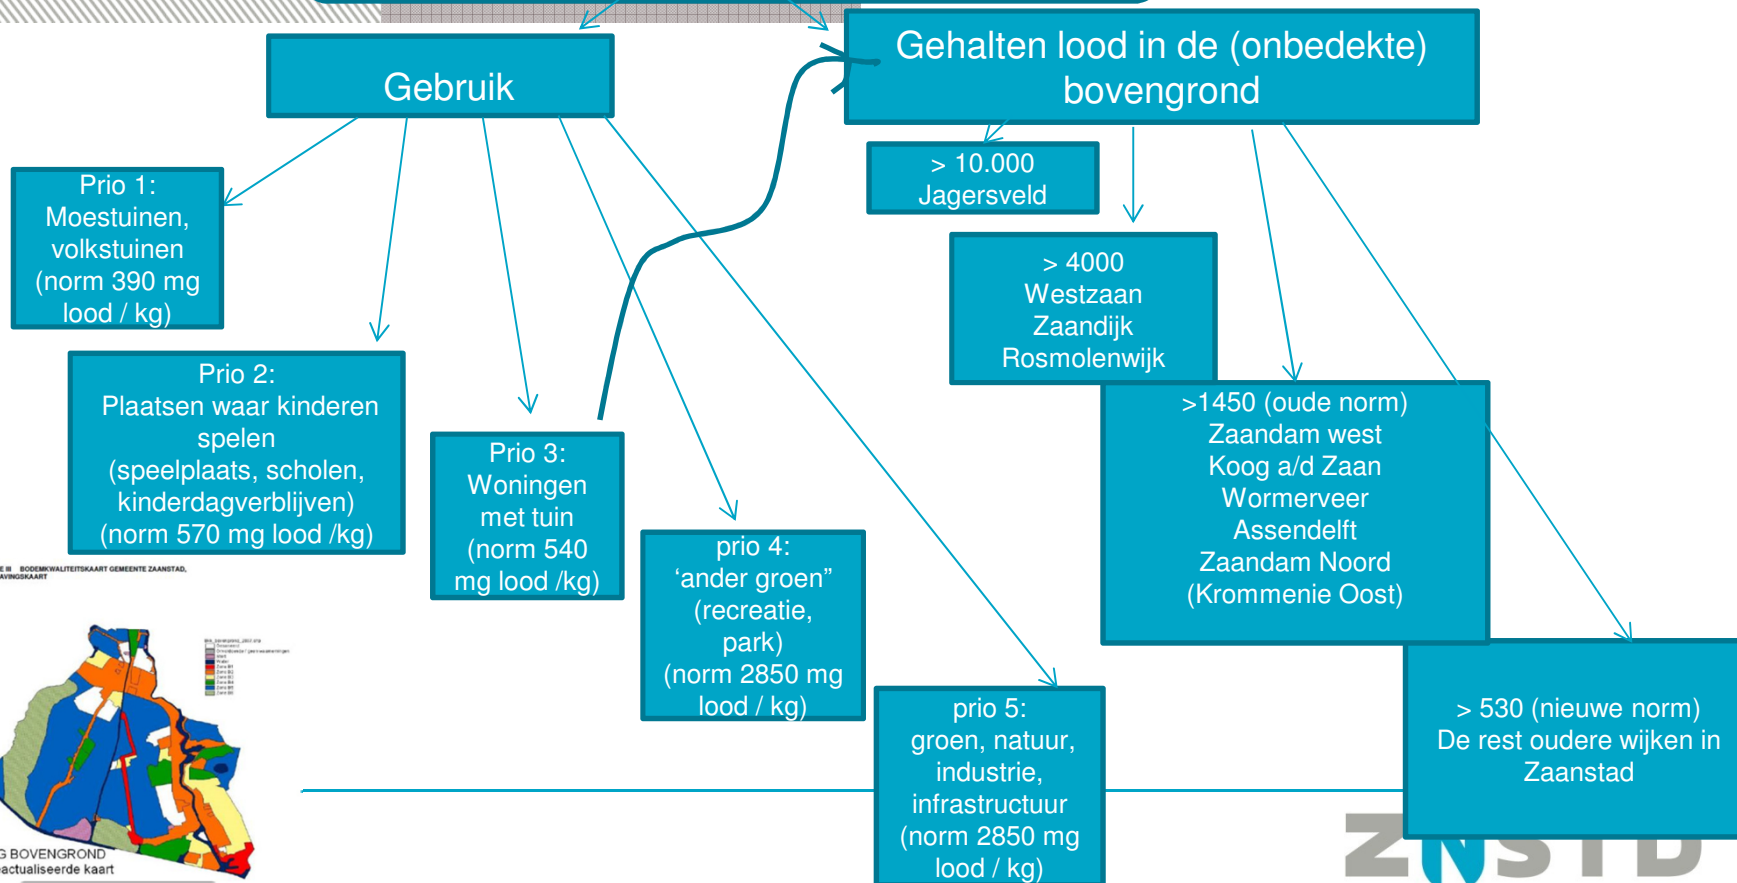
Gebruik

Gehalten lood in de (onbedekte) bovengrond

Prio 1: Moestuinen, volkstuinen (norm 390 mg lood / kg)

Prio 2: Plaatsen waar kinderen spelen (speelplaats, scholen, kinderdagverblijven) (norm 570 mg lood /kg)

Prio 3: Woningen met tuin (norm 540 mg lood /kg)

prio 4: ‘ander groen” (recreatie, park) (norm 2850 mg lood / kg)

prio 5: groen, natuur, industrie, infrastructuur (norm 2850 mg lood / kg)

> 10.000 Jagersveld

> 4000 Westzaan Zaandijk Rosmolenwijk

>1450 (oude norm) Zaandam west Koog a/d Zaan Wormerveer Assendelft Zaandam Noord (Krommenie Oost)

> 530 (nieuwe norm) De rest oudere wijken in Zaanstad

E III BODEMKWALITEITSKAART GEMEENTE ZAANSTAD, AVINGSKAART

G BOVENGROND
actualiseerde kaart

ZNSTD